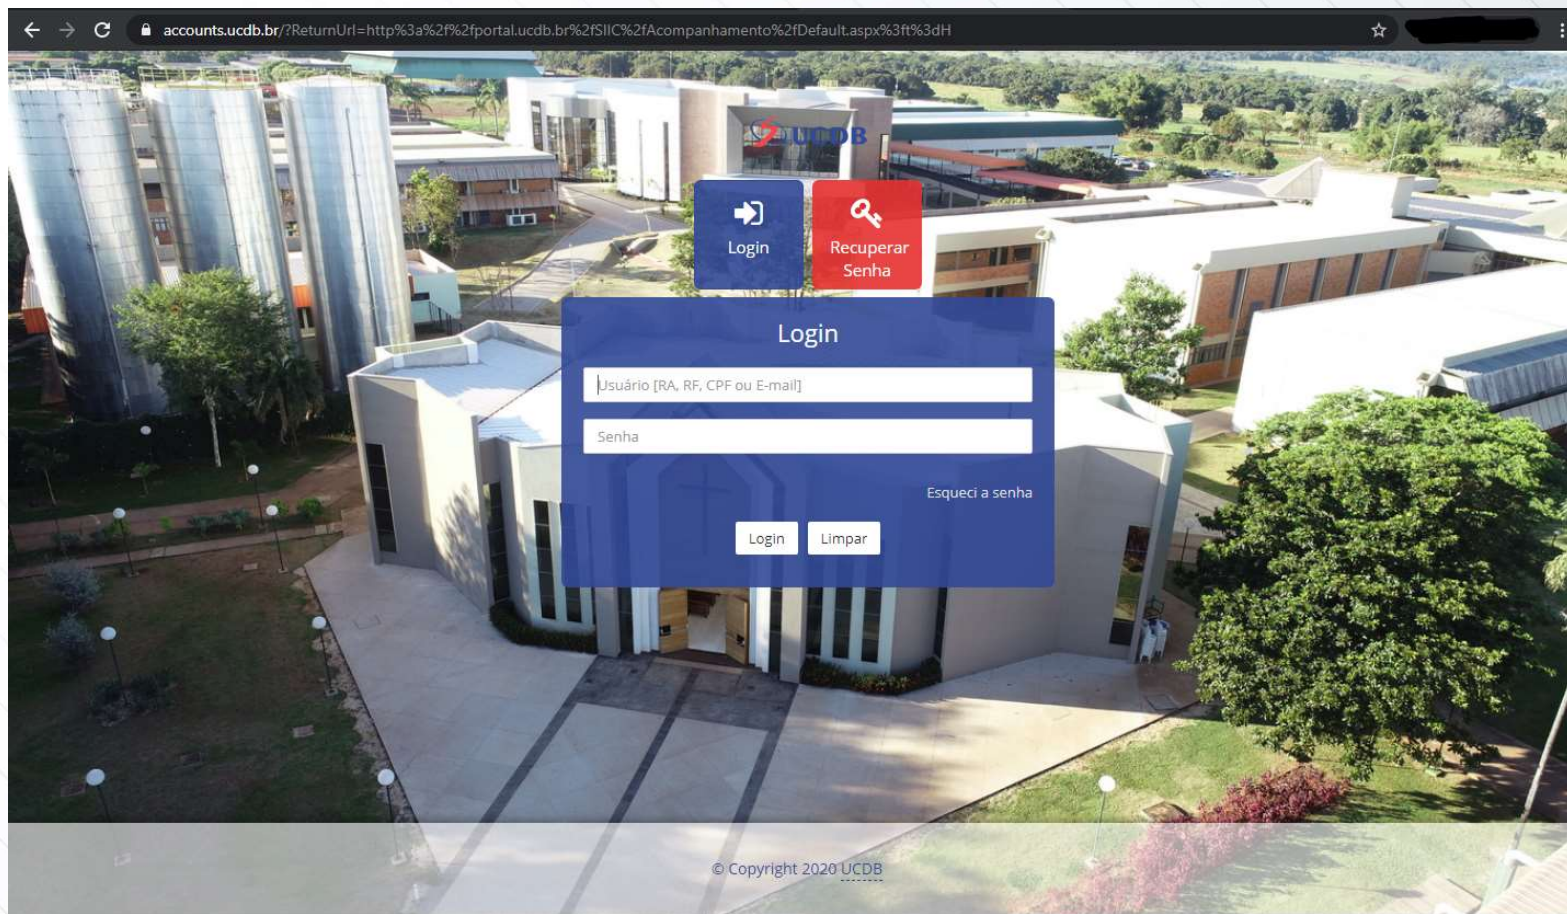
accounts.ucdb.br/?ReturnUrl=http%3a%2f%2fportal.ucdb.br%2fSIIC%2fAcompanhamento%2fDefault.aspx%3ft%3dH

UCDB

Login

Recuperar Senha

Login

Usuário [RA, RF, CPF ou E-mail]

Senha

Esqueci a senha

Login

Limpar

© Copyright 2020 UCDB